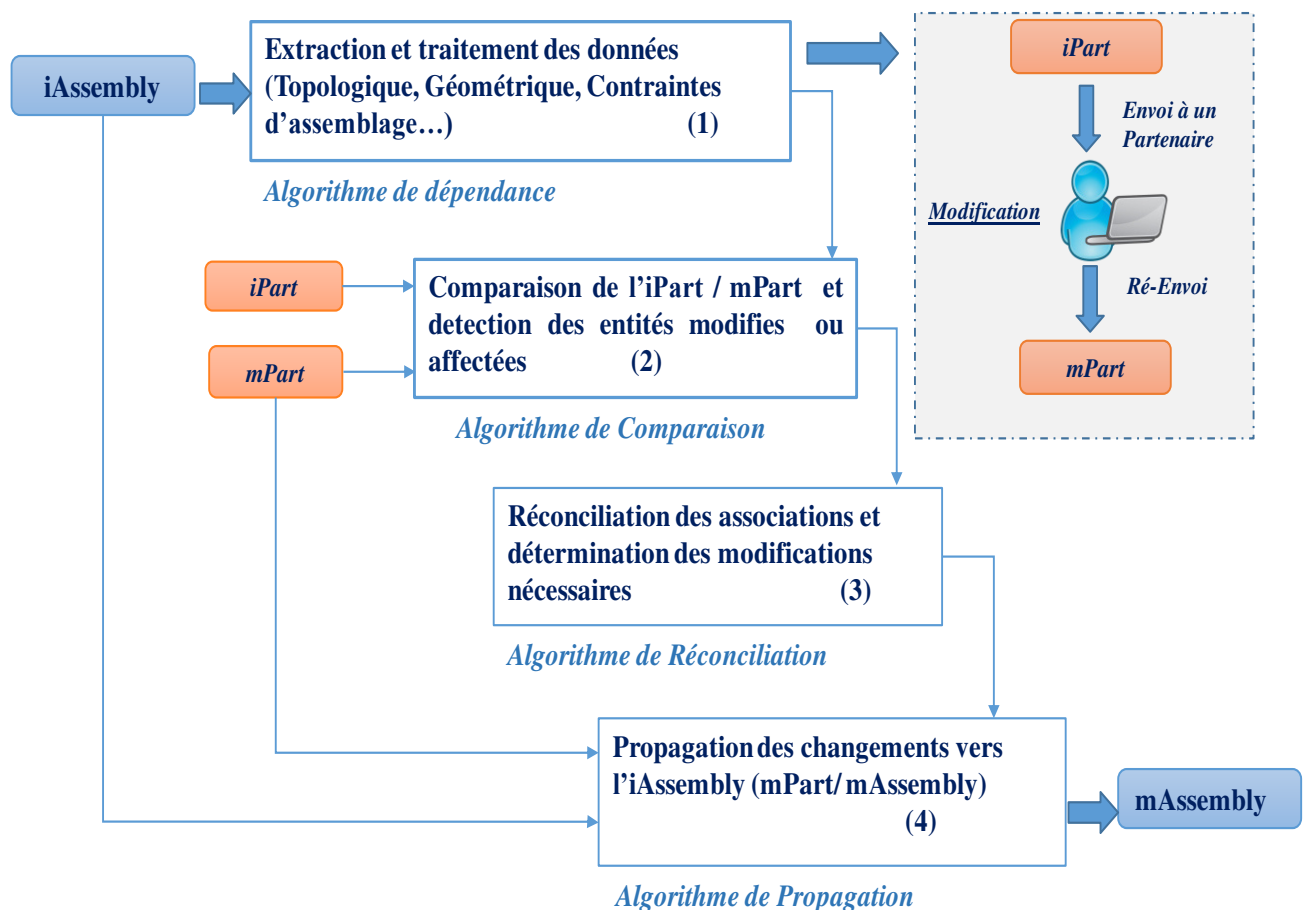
iAssembly

Extraction et traitement des données (Topologique, Géométrique, Contraintes d'assemblage…) (1)

Algorithme de dépendance

iPart

Envoi à un Partenaire

Modification

Ré-Envoi

mPart

iPart

mPart

Comparaison de l'iPart / mPart et detection des entités modifies ou affectées (2)

Algorithme de Comparaison

Réconciliation des associations et détermination des modifications nécessaires (3)

Algorithme de Réconciliation

Propagation des changements vers l'iAssembly (mPart/ mAssembly) (4)

mAssembly

Algorithme de Propagation